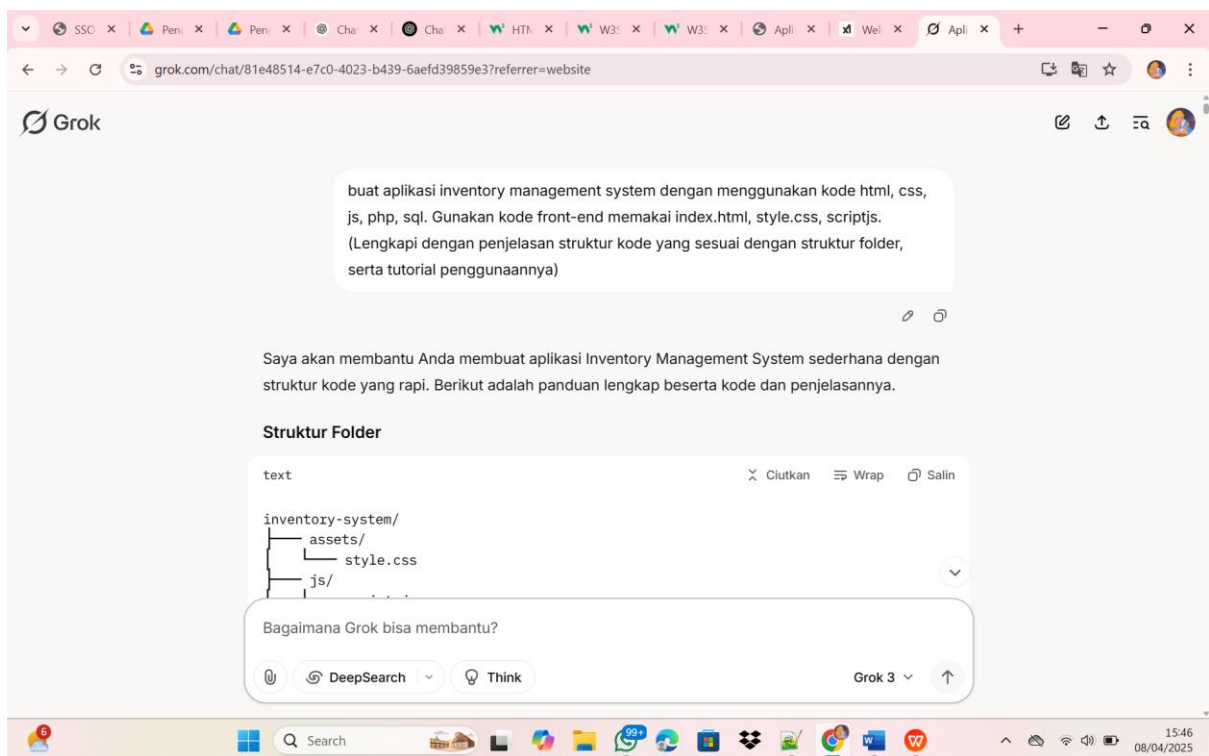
SSO × | Pen × | Pen × | Cha × | Cha × | HTM × | W3S × | W3S × | Apli × | Wel × | Apli × | +

grok.com/chat/81e48514-e7c0-4023-b439-6aefd39859e3?referrer=website

Grok

buat aplikasi inventory management system dengan menggunakan kode html, css, js, php, sql. Gunakan kode front-end memakai index.html, style.css, scriptjs. (Lengkapi dengan penjelasan struktur kode yang sesuai dengan struktur folder, serta tutorial penggunaannya)

Saya akan membantu Anda membuat aplikasi Inventory Management System sederhana dengan struktur kode yang rapi. Berikut adalah panduan lengkap beserta kode dan penjelasannya.

Struktur Folder

text

Ciutkan Wrap Salin

```
inventory-system/
├── assets/
│   └── style.css
├── js/
│   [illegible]
```

Bagaimana Grok bisa membantu?

DeepSearch Think Grok 3

6

Search

99+

15:46
08/04/2025